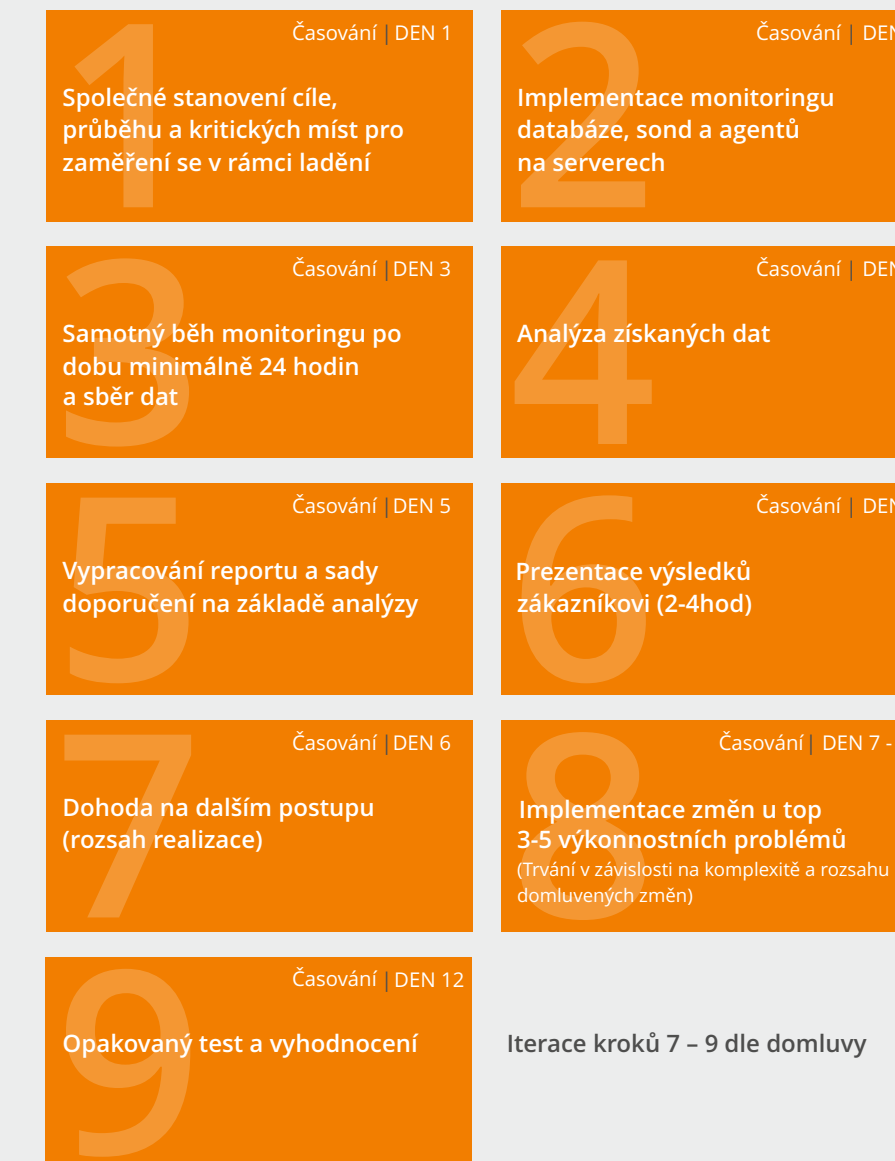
1

Časování | DEN 1

Společné stanovení cíle, průběhu a kritických míst pro zaměření se v rámci ladění

2

Časování | DEN

Implementace monitoringu databáze, sond a agentů na serverech

3

Časování | DEN 3

Samotný běh monitoringu po dobu minimálně 24 hodin a sběr dat

4

Časování | DEN

Analýza získaných dat

5

Časování | DEN 5

Vypracování reportu a sady doporučení na základě analýzy

6

Časování | DEN

Prezentace výsledků zákazníkovi (2-4hod)

7

Časování | DEN 6

Dohoda na dalším postupu (rozsah realizace)

8

Časování | DEN 7 -

Implementace změn u top 3-5 výkonnostních problémů
(Trvání v závislosti na komplexitě a rozsahu domluvených změn)

9

Časování | DEN 12

Opakovaný test a vyhodnocení

Iterace kroků 7 – 9 dle domluvy